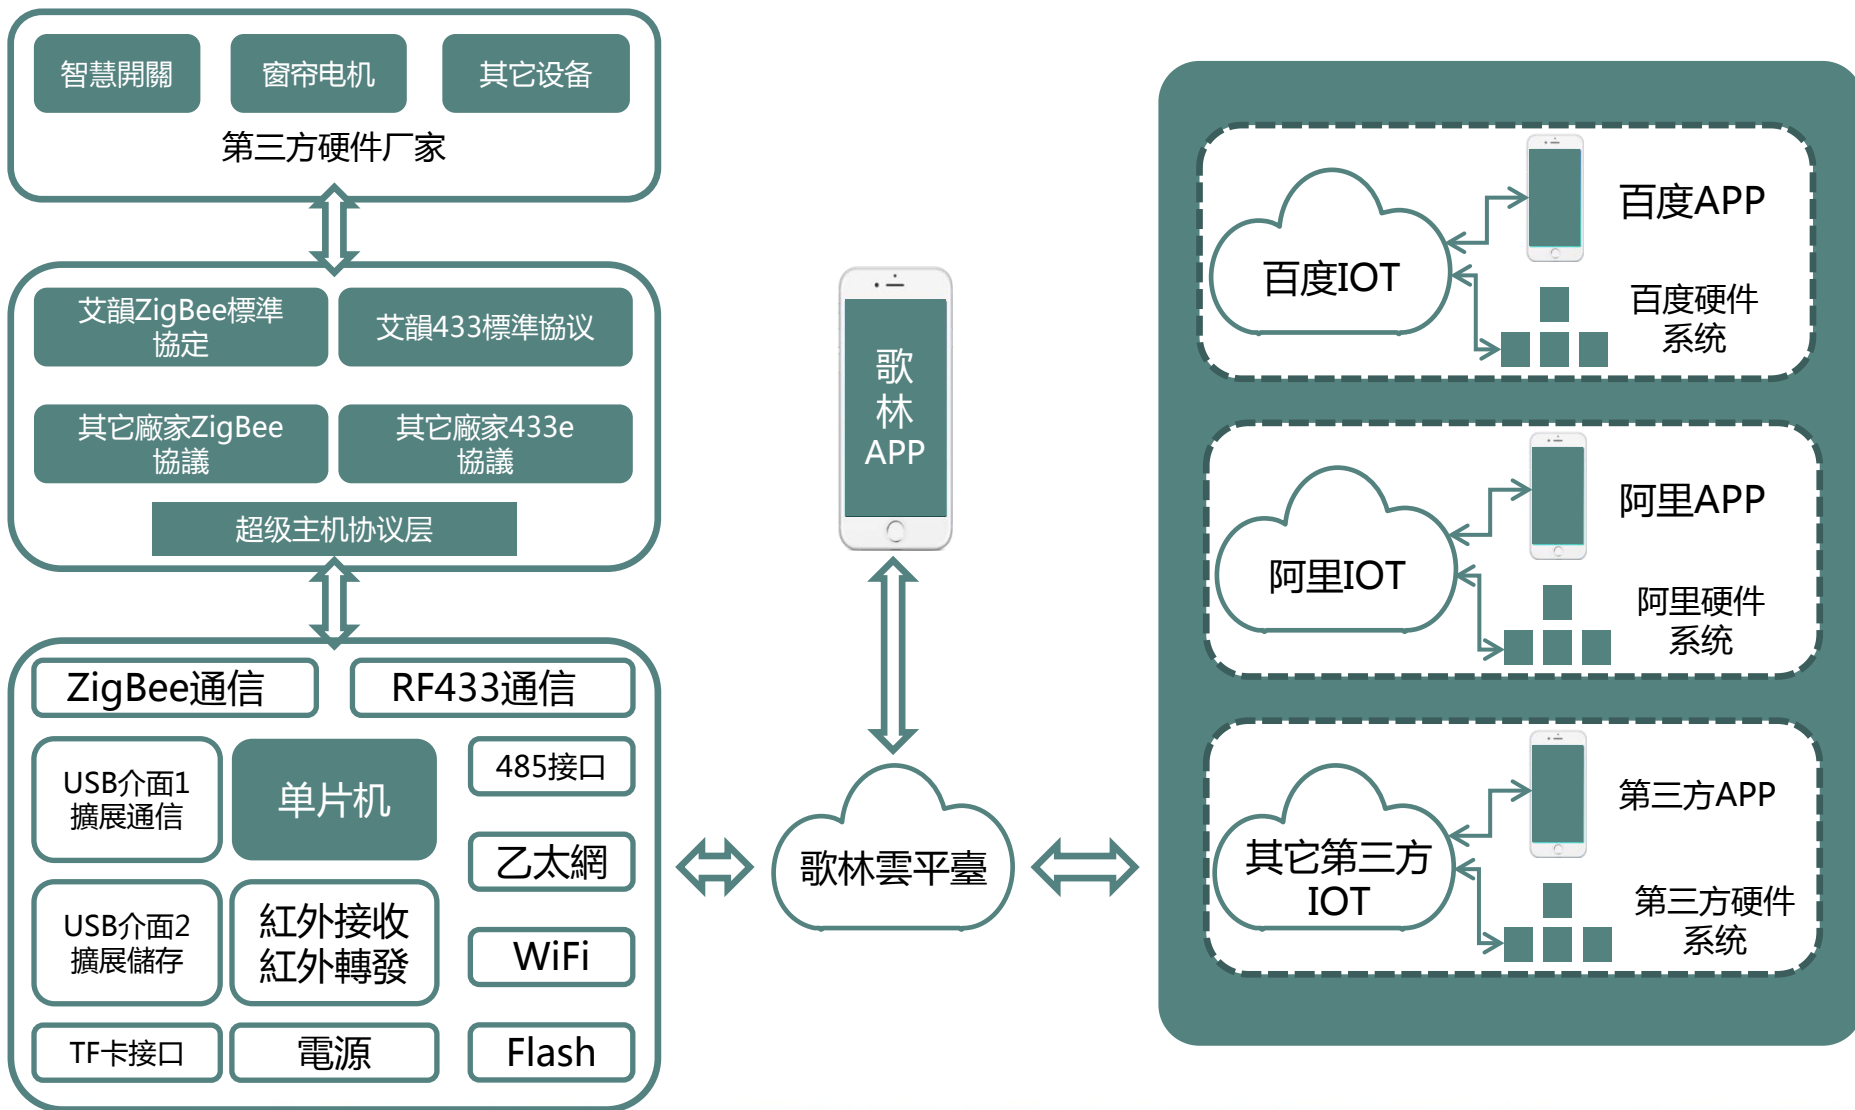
智慧開關
窗帘电机
其它设备
第三方硬件厂家

艾韻ZigBee標準協定
艾韻433標準協议
其它廠家ZigBee協議
其它廠家433e協議
超级主机协议层

ZigBee通信
RF433通信
USB介面1擴展通信
单片机
485接口
乙太網
USB介面2擴展儲存
紅外接收紅外轉發
WiFi
TF卡接口
電源
Flash

歌林APP

歌林雲平臺

百度IOT
百度APP
百度硬件系统

阿里IOT
阿里APP
阿里硬件系统

其它第三方IOT
第三方APP
第三方硬件系统